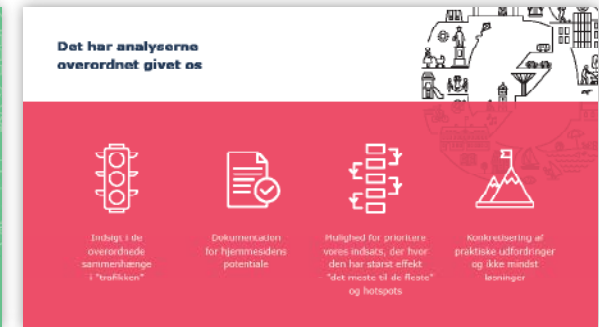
Det har analyserne overordnet givet os

Indsigt i de overordnede sammenhænge i "trafikken"

Dokumentation for hjemmesidens potentiale

Mulighed for prioritere vores indsats, der hvor den har størst effekt "det meste til de fleste" og hotspots

Konkretisering af praktiske udfordringer og ikke mindst løsninger